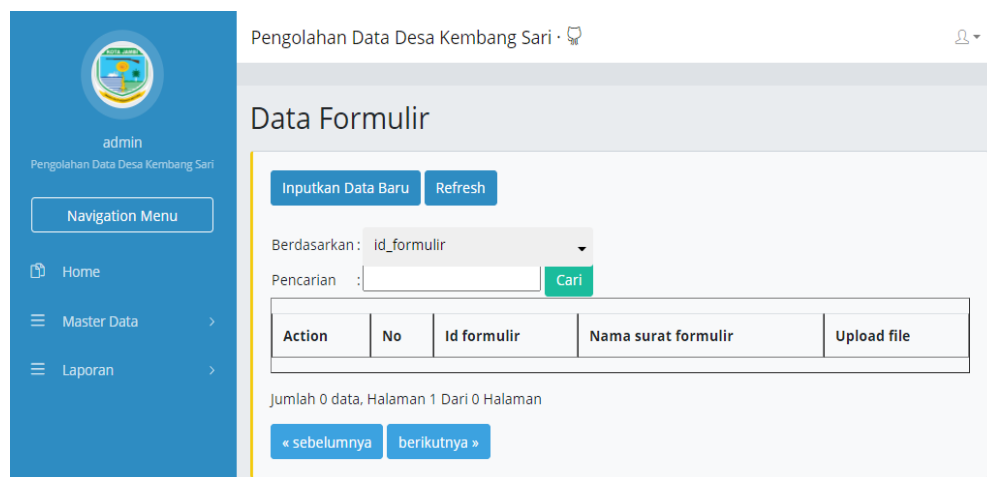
KOTA JAMBI

admin
Pengolahan Data Desa Kembang Sari

Navigation Menu

Home

Master Data

Laporan

Pengolahan Data Desa Kembang Sari ·

Data Formulir

Inputkan Data Baru Refresh

Berdasarkan : id_formulir

Pencarian : Cari

| Action | No | Id formulir | Nama surat formulir | Upload file |
|---|---|---|---|---|

Jumlah 0 data, Halaman 1 Dari 0 Halaman

« sebelumnya berikutnya »